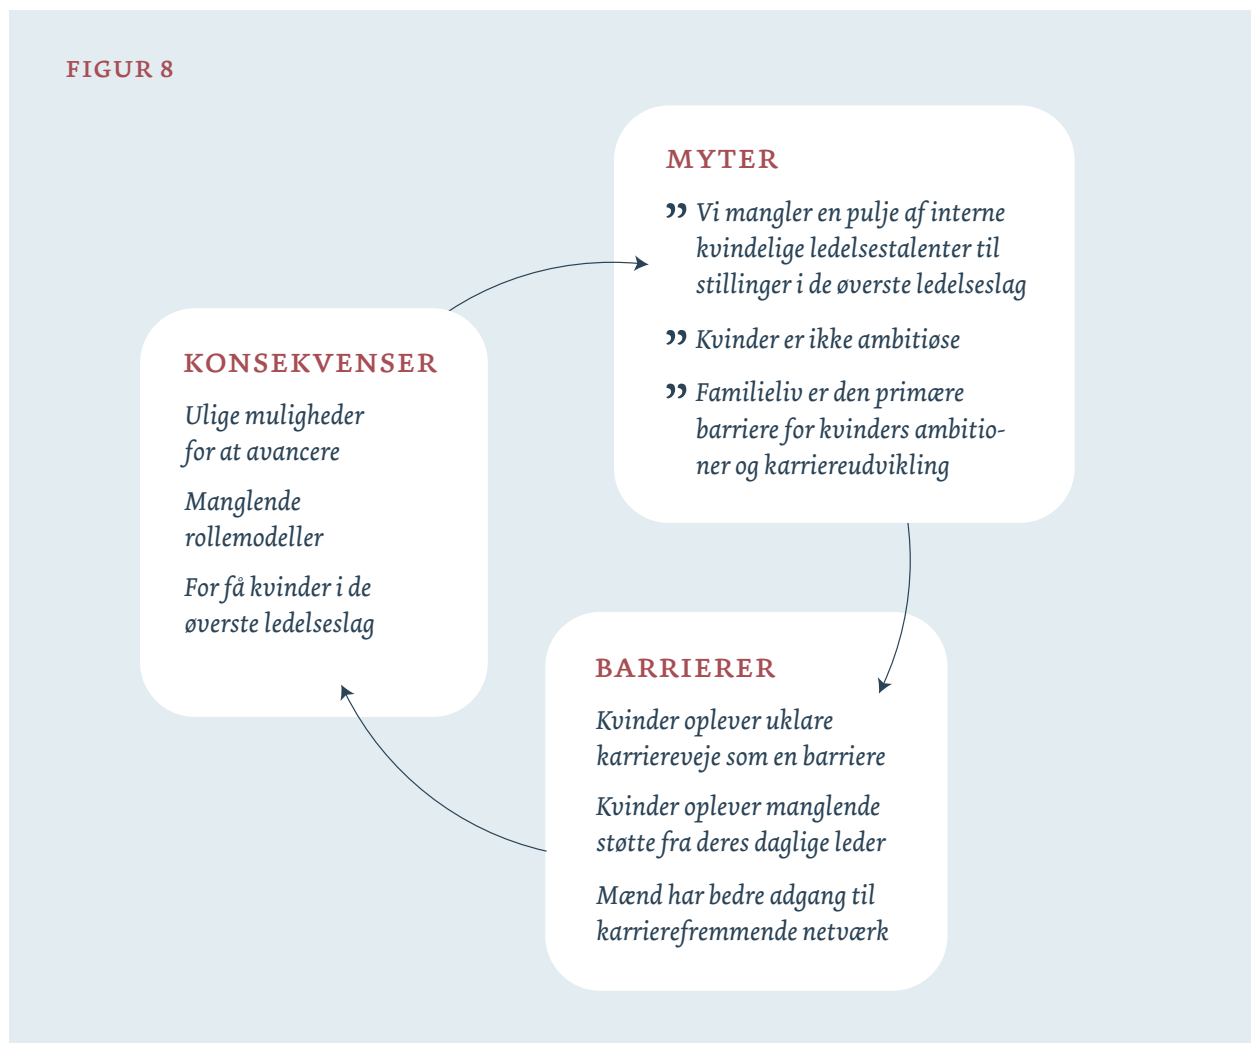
FIGUR 8

MYTER

” Vi mangler en pulje af interne kvindelige ledelsestalenter til stillinger i de øverste ledelseslag

” Kvinder er ikke ambitiøse

” Familieliv er den primære barriere for kvinders ambitioner og karriereudvikling

KONSEKVENSER

Ulige muligheder for at avancere

Manglende rollemodeller

For få kvinder i de øverste ledelseslag

BARRIERER

Kvinder oplever uklare karriereveje som en barriere

Kvinder oplever manglende støtte fra deres daglige leder

Mænd har bedre adgang til karrierefremmende netværk